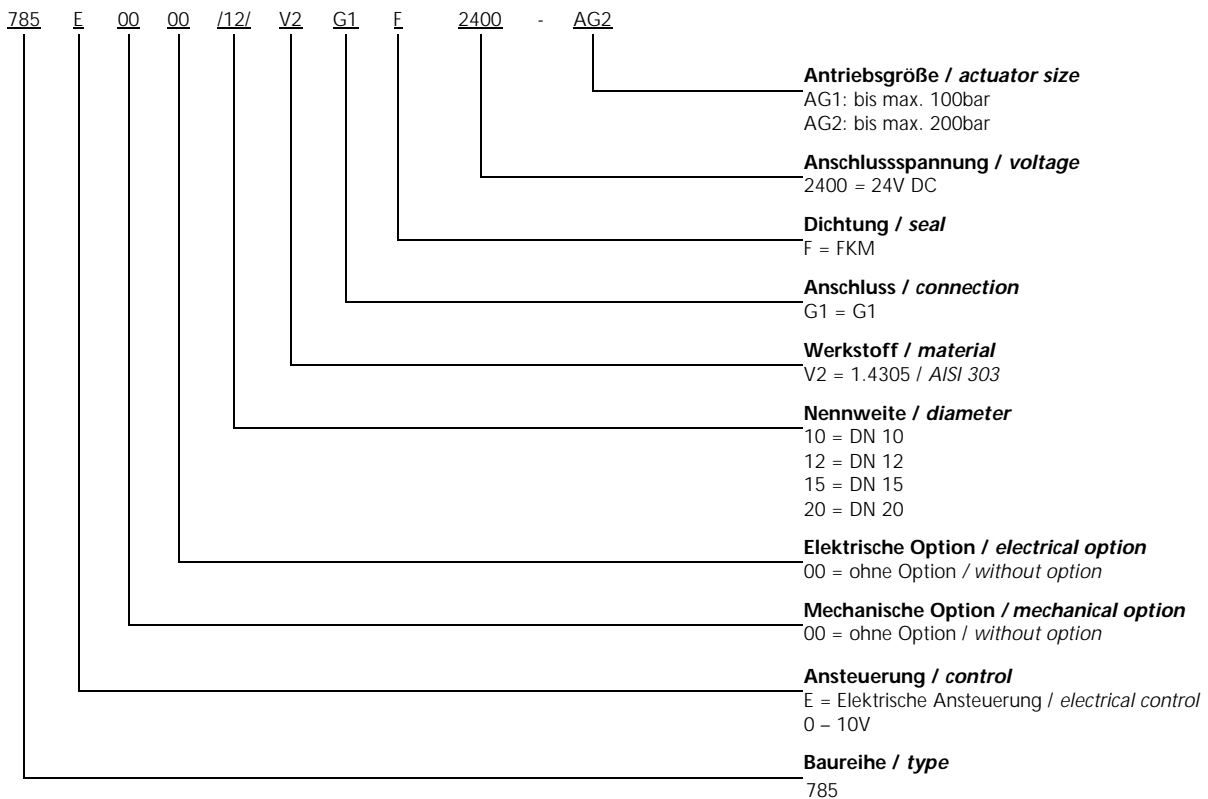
785 E 00 00 /12/ V2 G1 F 2400 - AG2

**Antriebsgröße / *actuator size***
AG1: bis max. 100bar
AG2: bis max. 200bar

**Anschlussspannung / *voltage***
2400 = 24V DC

**Dichtung / *seal***
F = FKM

**Anschluss / *connection***
G1 = G1

**Werkstoff / *material***
V2 = 1.4305 / *AISI 303*

**Nennweite / *diameter***
10 = DN 10
12 = DN 12
15 = DN 15
20 = DN 20

**Elektrische Option / *electrical option***
00 = ohne Option / *without option*

**Mechanische Option / *mechanical option***
00 = ohne Option / *without option*

**Ansteuerung / *control***
E = Elektrische Ansteuerung / *electrical control*
0 – 10V

**Baureihe / *type***
785